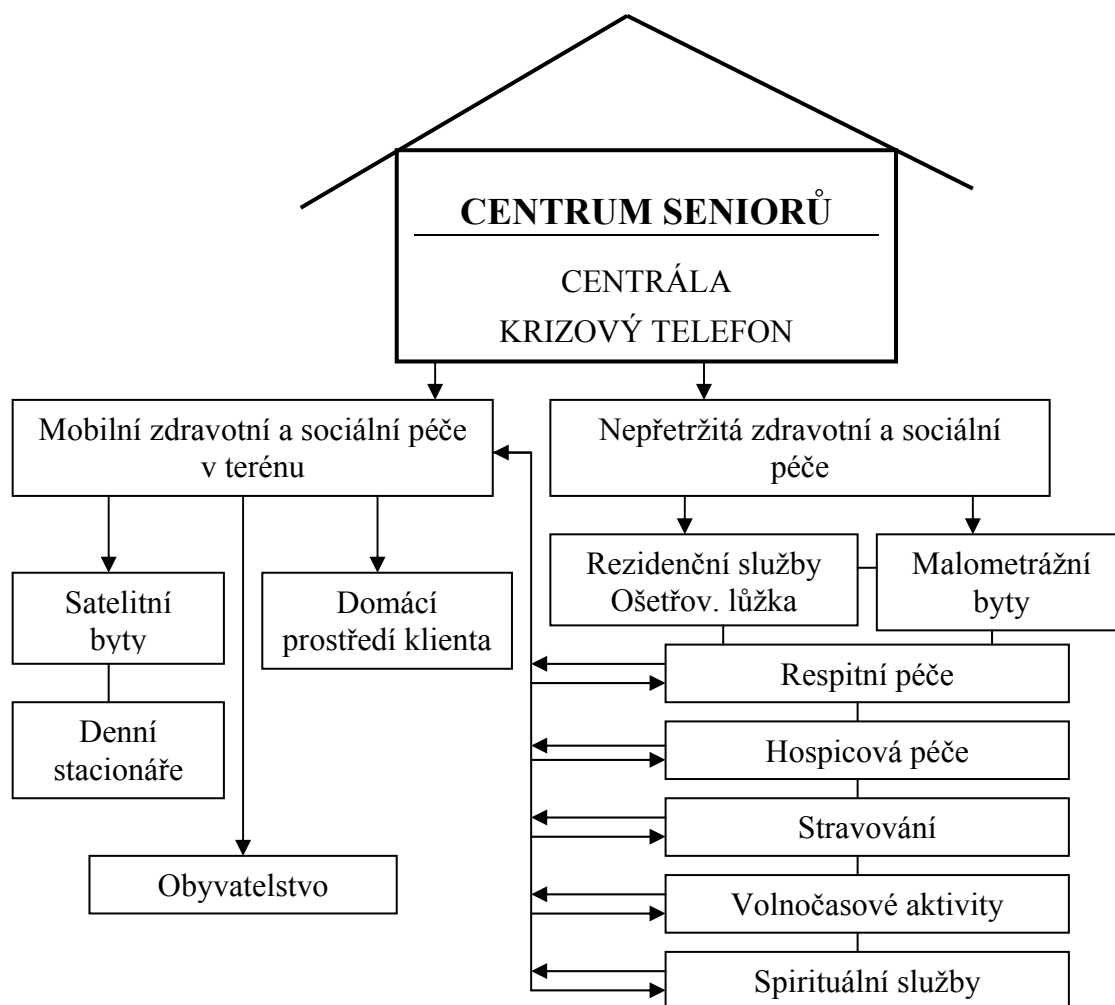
CENTRUM SENIORŮ

CENTRÁLA
KRIZOVÝ TELEFON

Mobilní zdravotní a sociální péče v terénu

Nepřetržitá zdravotní a sociální péče

Satelitní byty

Domácí prostředí klienta

Rezidenční služby
Ošetřov. lůžka

Malometrážní byty

Denní stacionáře

Respitní péče

Hospicová péče

Stravování

Obyvatelstvo

Volnočasové aktivity

Spirituální služby